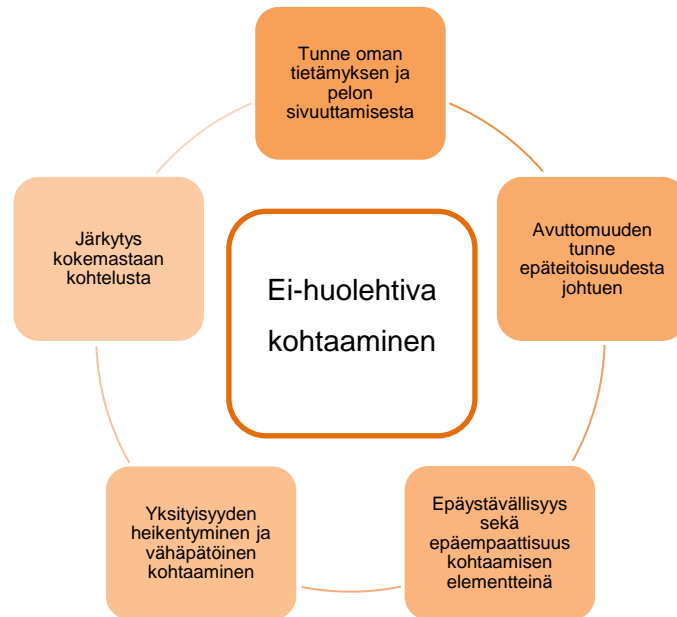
Tunne oman tietämyksen ja pelon sivuuttamisesta

Avuttomuuden tunne epäteitoisuudesta johtuen

Epäystävällisyys sekä epäempaattisuus kohtaamisen elementteinä

Yksityisyyden heikentyminen ja vähäpätöinen kohtaaminen

Järkytys kokemastaan kohtelusta

Ei-huolehtiva kohtaaminen